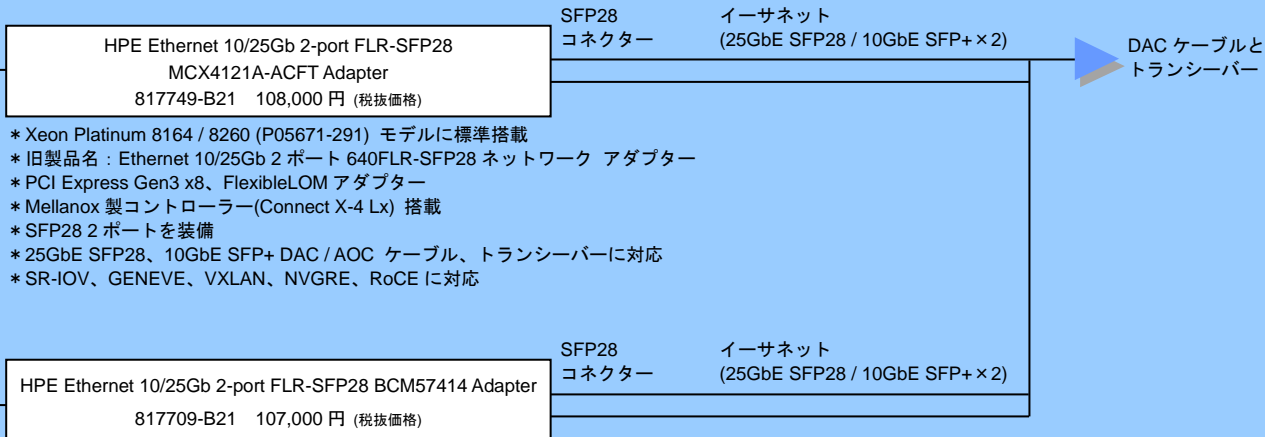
HPE Ethernet 10/25Gb 2-port FLR-SFP28
MCX4121A-ACFT Adapter
817749-B21 108,000 円 (税抜価格)

SFP28
コネクター

イーサネット
(25GbE SFP28 / 10GbE SFP+ × 2)

DAC ケーブルと
トランシーバー

＊Xeon Platinum 8164 / 8260 (P05671-291) モデルに標準搭載
＊旧製品名：Ethernet 10/25Gb 2 ポート 640FLR-SFP28 ネットワーク アダプター
＊PCI Express Gen3 x8、FlexibleLOM アダプター
＊Mellanox 製コントローラー(Connect X-4 Lx) 搭載
＊SFP28 2 ポートを装備
＊25GbE SFP28、10GbE SFP+ DAC / AOC ケーブル、トランシーバーに対応
＊SR-IOV、GENEVE、VXLAN、NVGRE、RoCE に対応

HPE Ethernet 10/25Gb 2-port FLR-SFP28 BCM57414 Adapter
817709-B21 107,000 円 (税抜価格)

SFP28
コネクター

イーサネット
(25GbE SFP28 / 10GbE SFP+ × 2)